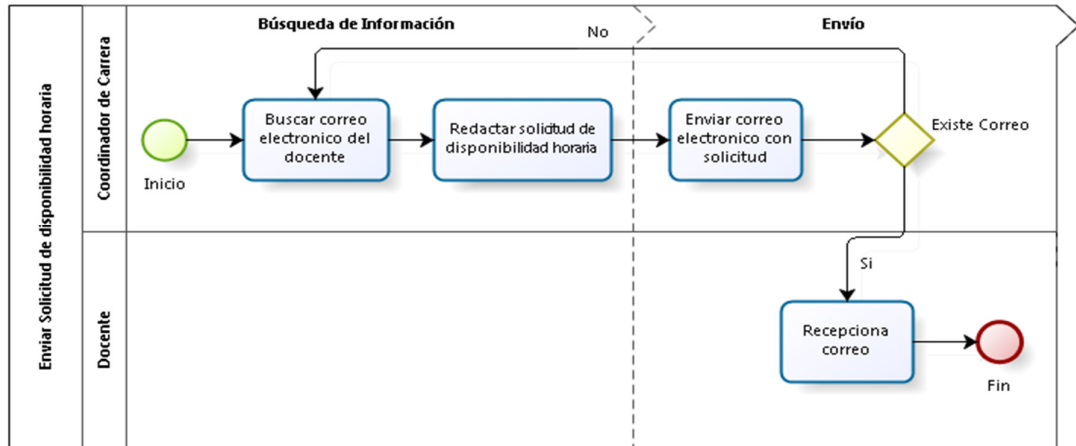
Enviar Solicitud de disponibilidad horaria

Coordinador de Carrera

Docente

Búsqueda de Información

Envío

No

Inicio

Buscar correo electronico del docente

Redactar solicitud de disponibilidad horaria

Enviar correo electronico con solicitud

Existe Correo

Si

Recepciona correo

Fin